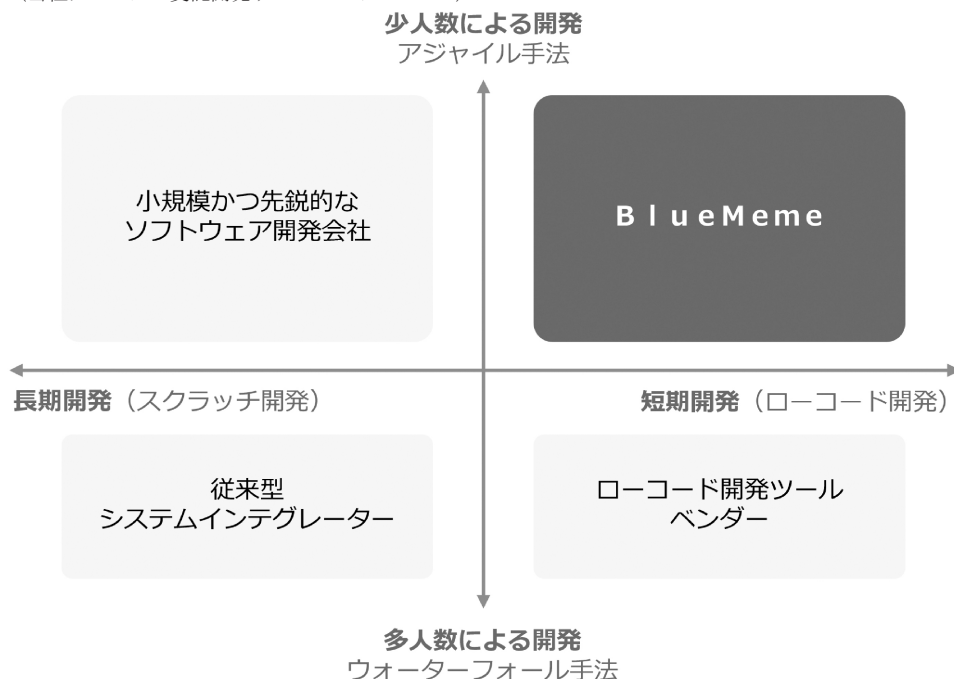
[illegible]

**少人数による開発**
アジャイル手法

小規模かつ先鋭的な
ソフトウェア開発会社

BlueMeme

**長期開発**（スクラッチ開発）

**短期開発**（ローコード開発）

従来型
システムインテグレーター

ローコード開発ツール
ベンダー

**多人数による開発**
ウォーターフォール手法